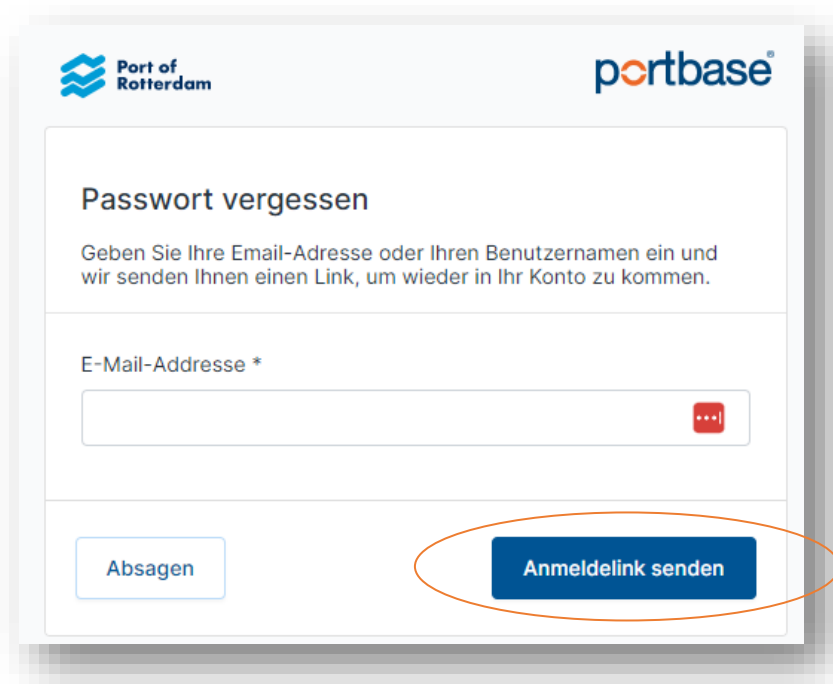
Port of Rotterdam

portbase®

Passwort vergessen

Geben Sie Ihre Email-Adresse oder Ihren Benutzernamen ein und wir senden Ihnen einen Link, um wieder in Ihr Konto zu kommen.

E-Mail-Addresse *

Absagen

Anmeldelink senden